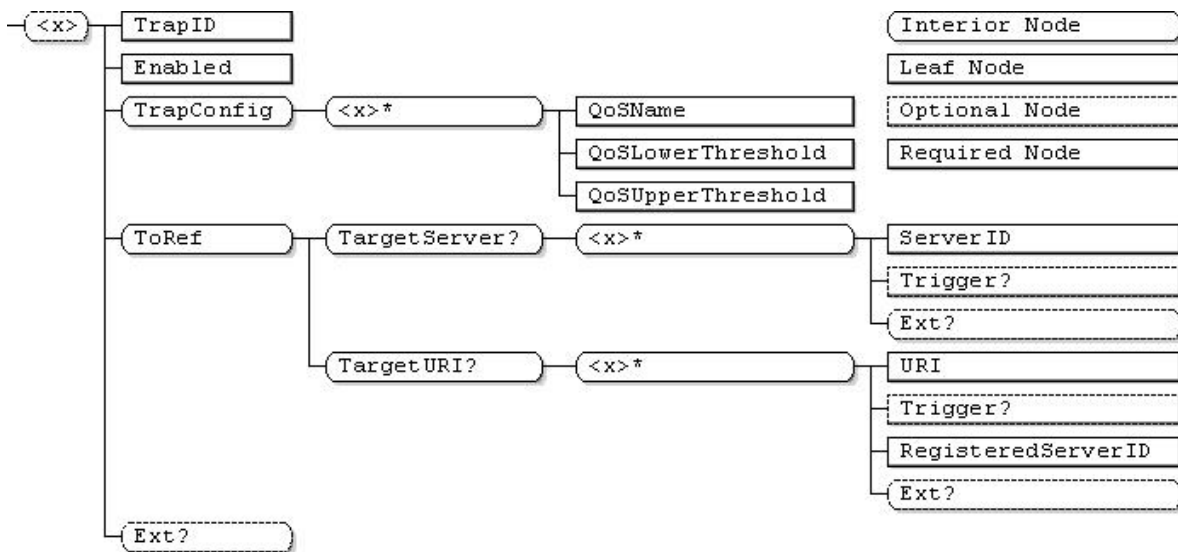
<x>
TrapID
Enabled
TrapConfig
<x>*
QoSName
QoSLowerThreshold
QoSUpperThreshold
ToRef
TargetServer?
<x>*
ServerID
Trigger?
Ext?
TargetURI?
<x>*
URI
Trigger?
RegisteredServerID
Ext?
Ext?

Interior Node
Leaf Node
Optional Node
Required Node